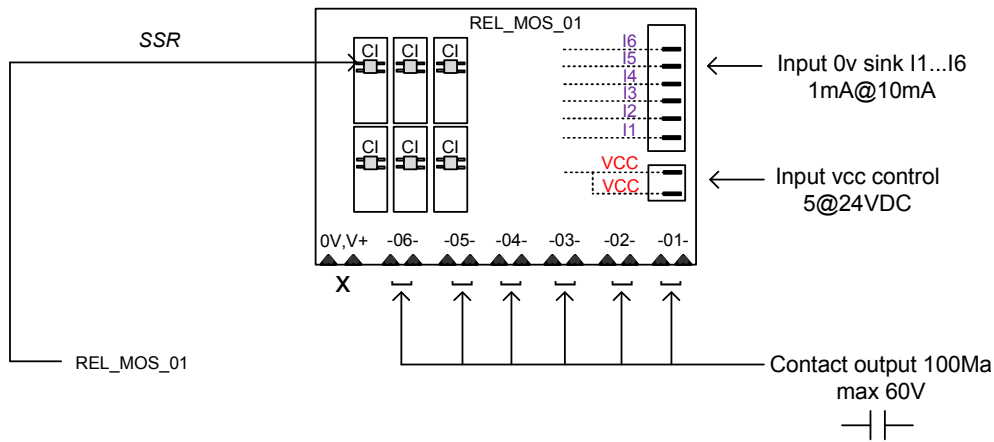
SSR

REL_MOS_01

CI CI CI
CI CI CI

I6
I5
I4
I3
I2
I1

Input 0v sink I1...I6
1mA@10mA

VCC
VCC

Input vcc control
5@24VDC

0V,V+ -06- -05- -04- -03- -02- -01-

X

REL_MOS_01

Contact output 100Ma
max 60V